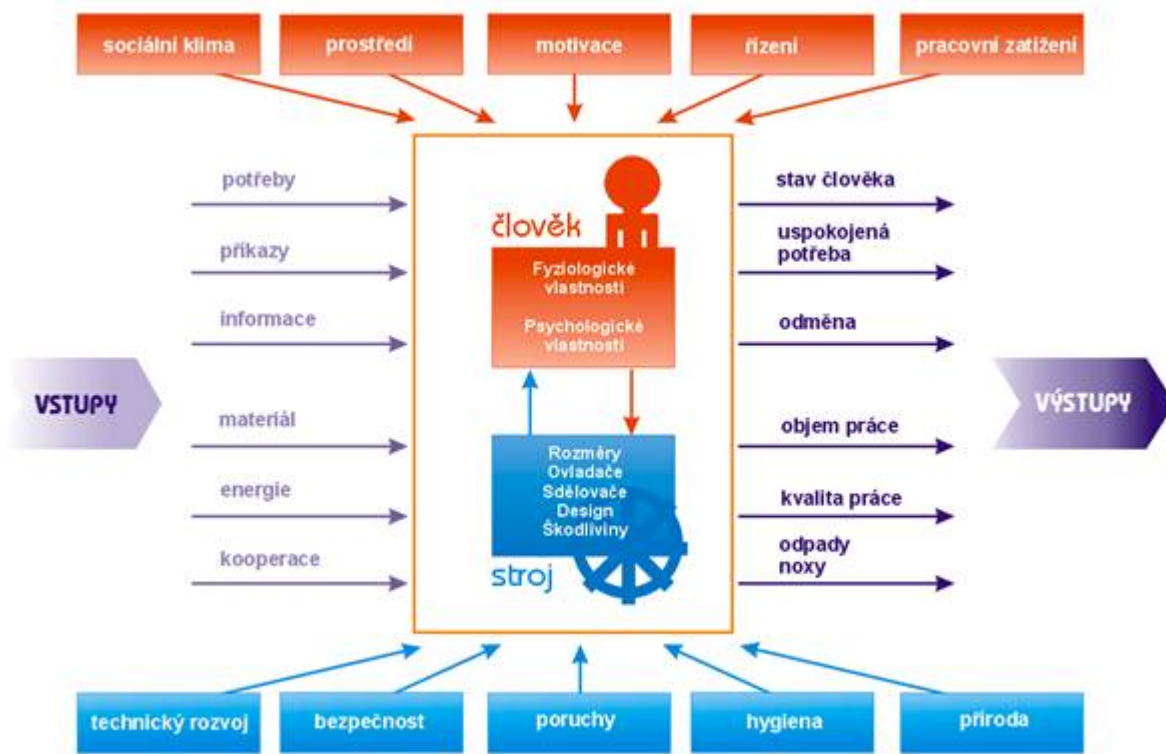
sociální klima
prostředí
motivace
řízení
pracovní zatížení

VSTUPY

potřeby
příkazy
informace
materiál
energie
kooperace

člověk

Fyziologické vlastnosti

Psychologické vlastnosti

Rozměry
Ovladače
Sdělovače
Design
Škodliviny

stroj

stav člověka
uspokojená potřeba
odměna
objem práce
kvalita práce
odpady noxy

VÝSTUPY

technický rozvoj
bezpečnost
poruchy
hygiena
příroda